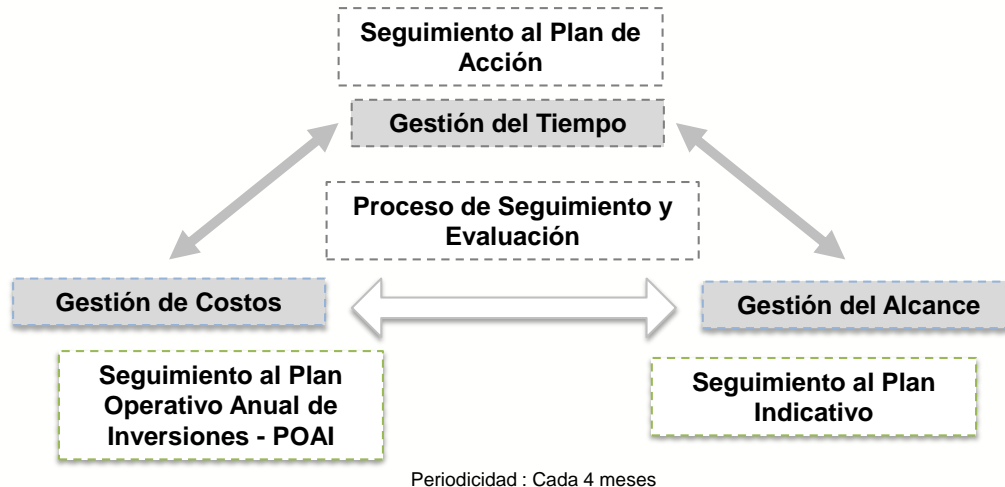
Seguimiento al Plan de Acción

Gestión del Tiempo

Proceso de Seguimiento y Evaluación

Gestión de Costos

Gestión del Alcance

Seguimiento al Plan Operativo Anual de Inversiones - POAI

Seguimiento al Plan Indicativo

Periodicidad : Cada 4 meses